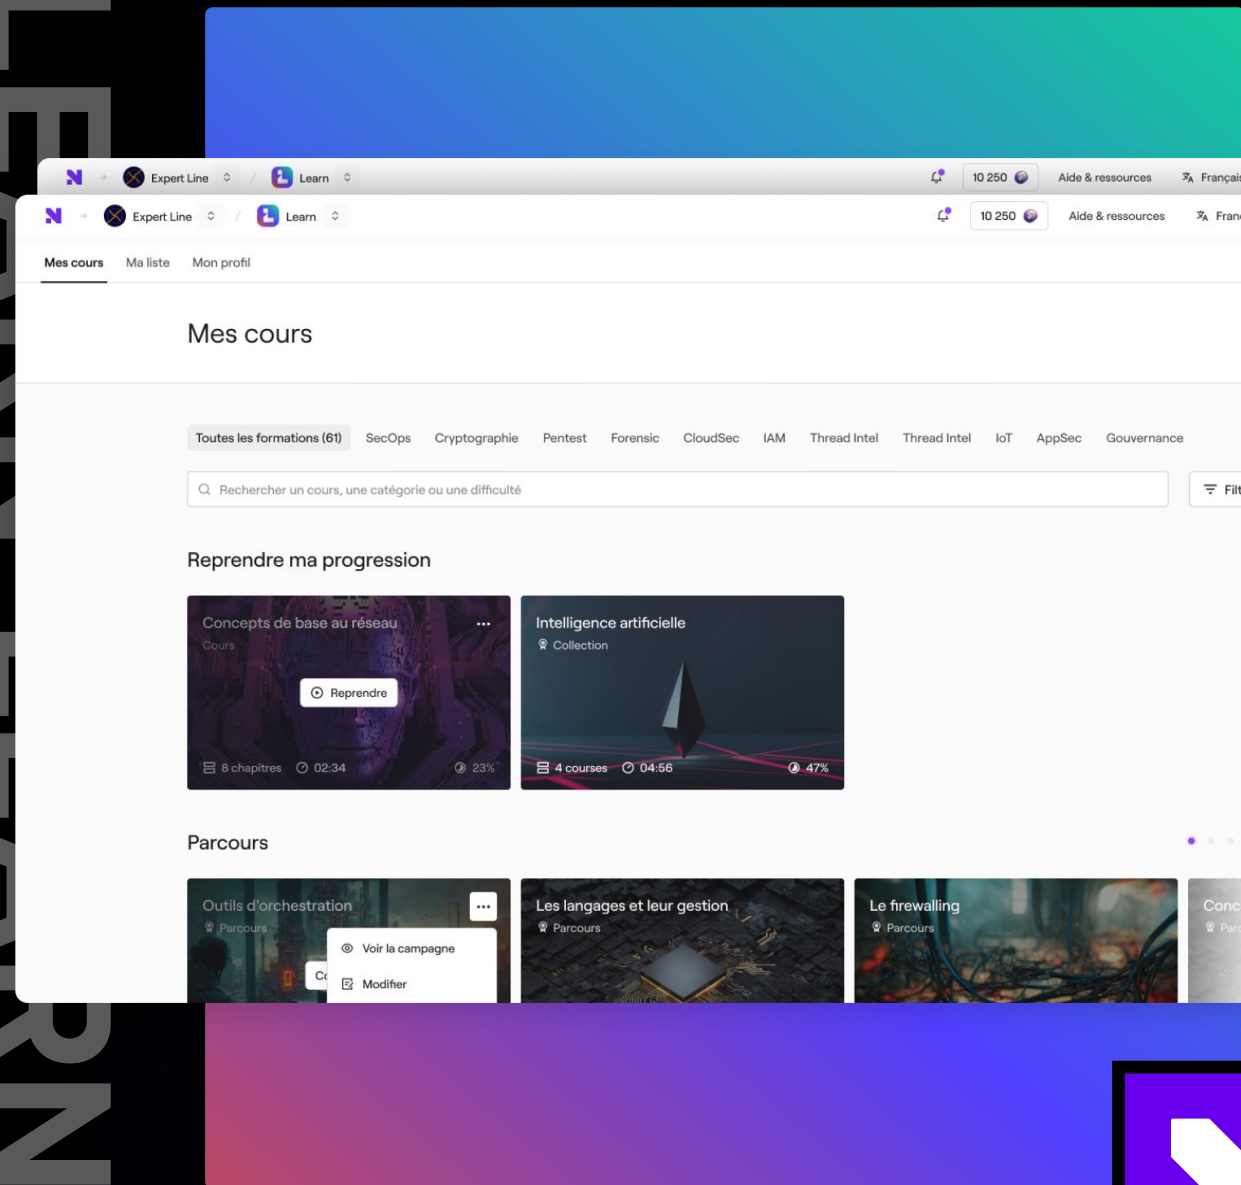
LEARN LEARN

Expert Line / Learn 10 250 Aide & ressources Françai

Expert Line / Learn 10 250 Aide & ressources Fran

Mes cours Ma liste Mon profil

Mes cours

Toutes les formations (61) SecOps Cryptographie Pentest Forensic CloudSec IAM Thread Intel Thread Intel IoT AppSec Gouvernance

Rechercher un cours, une catégorie ou une difficulté

Filt

Reprendre ma progression

Concepts de base au réseau
Cours
Reprendre
8 chapitres 02:34 23%

Intelligence artificielle
Collection
4 courses 04:56 47%

Parcours

Outils d'orchestration
Parcours
Co
Voir la campagne
Modifier

Les langages et leur gestion
Parcours

Le firewalling
Parcours

Conc
Par